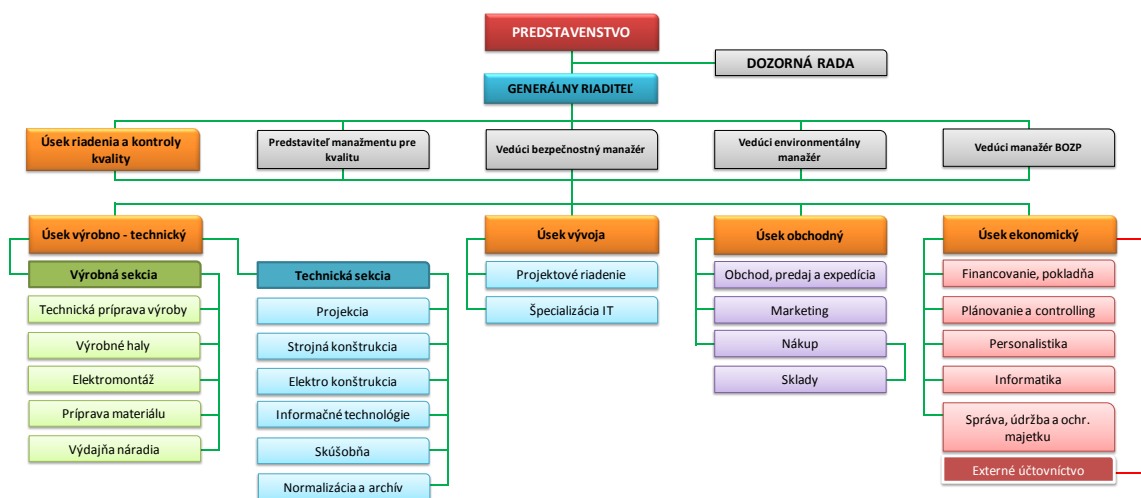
PREDSTAVENSTVO

DOZORNÁ RADA

GENERÁLNY RIADITEĽ

Úsek riadenia a kontroly kvality

Predstaviteľ manažmentu pre kvalitu

Vedúci bezpečnostný manažér

Vedúci environmentálny manažér

Vedúci manažér BOZP

Úsek výrobno - technický

Výrobná sekcia

Technická príprava výroby

Výrobné haly

Elektromontáž

Príprava materiálu

Výdajňa náradia

Technická sekcia

Projekcia

Strojná konštrukcia

Elektro konštrukcia

Informačné technológie

Skúšobňa

Normalizácia a archív

Úsek vývoja

Projektové riadenie

Špecializácia IT

Úsek obchodný

Obchod, predaj a expedícia

Marketing

Nákup

Sklady

Úsek ekonomický

Financovanie, pokladňa

Plánovanie a controlling

Personalistika

Informatika

Správa, údržba a ochr. majetku

Externé účtovníctvo